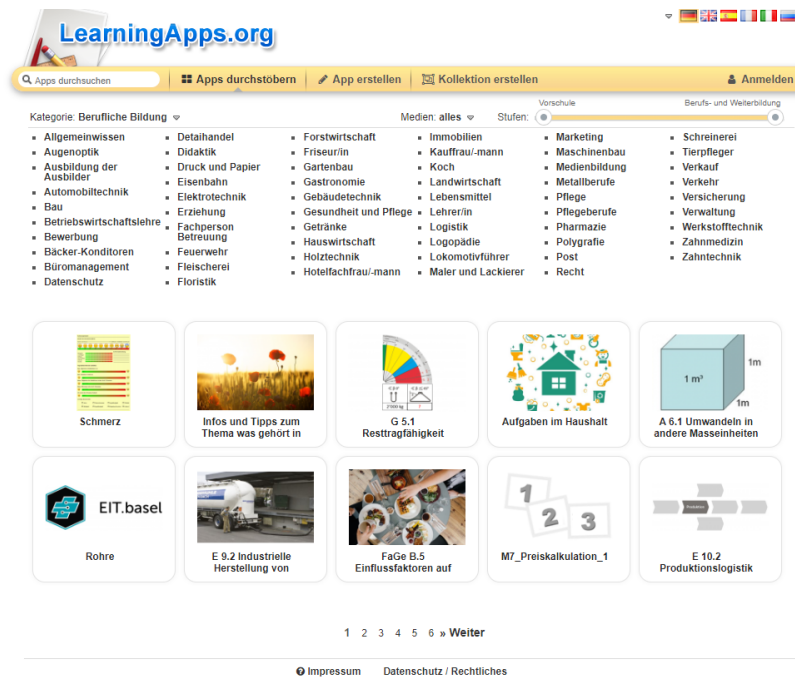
LearningApps.org

Apps durchsuchen | Apps durchstöbern | App erstellen | Kollektion erstellen | Anmelden

Kategorie: Berufliche Bildung
Medien: alles
Stufen: Vorschule — Berufs- und Weiterbildung

- Allgemeinwissen
- Augenoptik
- Ausbildung der Ausbilder
- Automobiltechnik
- Bau
- Betriebswirtschaftslehre
- Bewerbung
- Bäcker-Konditoren
- Büromanagement
- Datenschutz

- Detailhandel
- Didaktik
- Druck und Papier
- Eisenbahn
- Elektrotechnik
- Erziehung
- Fachperson Betreuung
- Feuerwehr
- Fleischerei
- Floristik

- Forstwirtschaft
- Friseur/in
- Gartenbau
- Gastronomie
- Gebäudetechnik
- Gesundheit und Pflege
- Getränke
- Hauswirtschaft
- Holztechnik
- Hotelfachfrau/-mann

- Immobilien
- Kauffrau/-mann
- Koch
- Landwirtschaft
- Lebensmittel
- Lehrer/in
- Logistik
- Logopädie
- Lokomotivführer
- Maler und Lackierer

- Marketing
- Maschinenbau
- Medienbildung
- Metallberufe
- Pflege
- Pflegeberufe
- Pharmazie
- Polygrafie
- Post
- Recht

- Schreinerei
- Tierpfleger
- Verkauf
- Verkehr
- Versicherung
- Verwaltung
- Werkstofftechnik
- Zahnmedizin
- Zahntechnik

Schmerz

Infos und Tipps zum Thema was gehört in

G 5.1 Resttragfähigkeit

Aufgaben im Haushalt

1 m³ 1m 1m
A 6.1 Umwandeln in andere Masseinheiten

EIT.basel
Rohre

E 9.2 Industrielle Herstellung von

FaGe B.5 Einflussfaktoren auf

1 2 3
M7_Preiskalkulation_1

E 10.2 Produktionslogistik

1 2 3 4 5 6 » Weiter

Impressum Datenschutz / Rechtliches